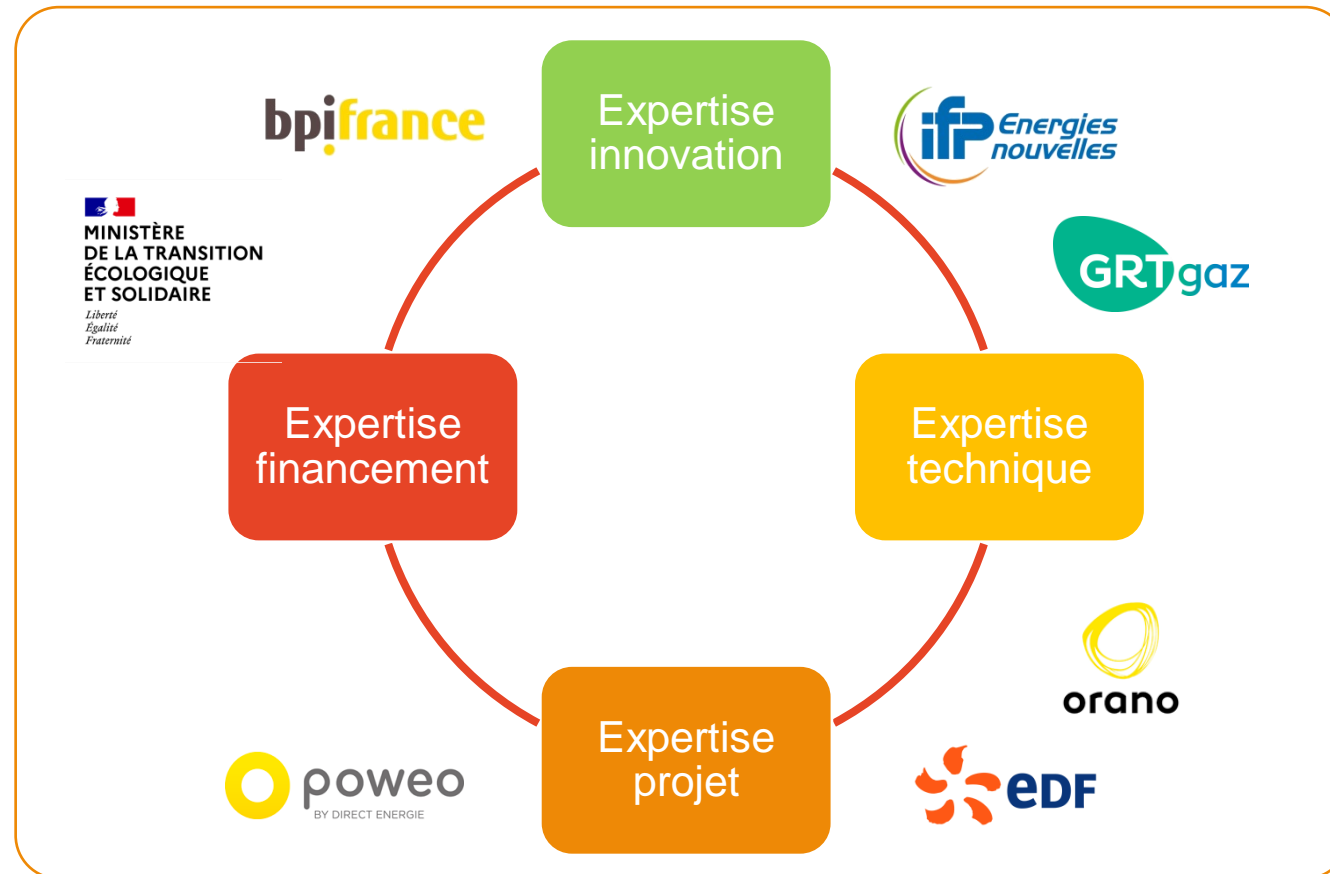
bpifrance

Expertise innovation

ifp Energies nouvelles

MINISTÈRE DE LA TRANSITION ÉCOLOGIQUE ET SOLIDAIRE
Liberté
Égalité
Fraternité

GRTgaz

Expertise financement

Expertise technique

orano

Expertise projet

poweo
BY DIRECT ENERGIE

eDF